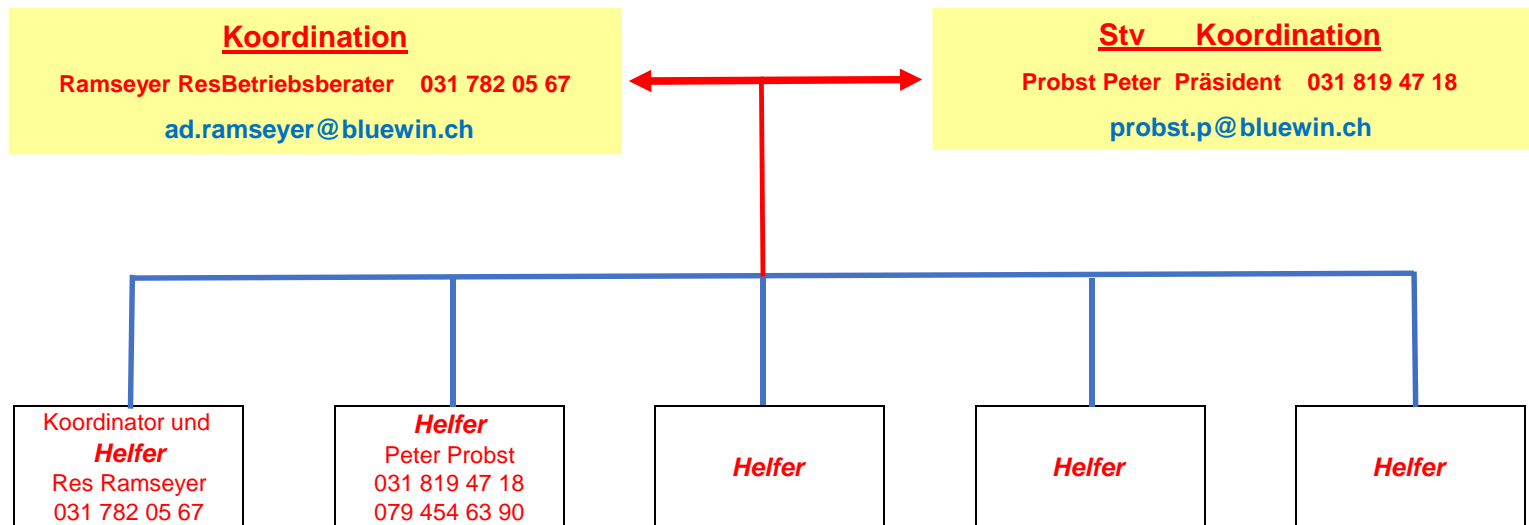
Koordination

Ramseyer ResBetriebsberater 031 782 05 67

ad.ramseyer@bluewin.ch

Stv Koordination

Probst Peter Präsident 031 819 47 18

probst.p@bluewin.ch

Koordinator und
Helfer
Res Ramseyer
031 782 05 67

Helfer
Peter Probst
031 819 47 18
079 454 63 90

Helfer

Helfer

Helfer